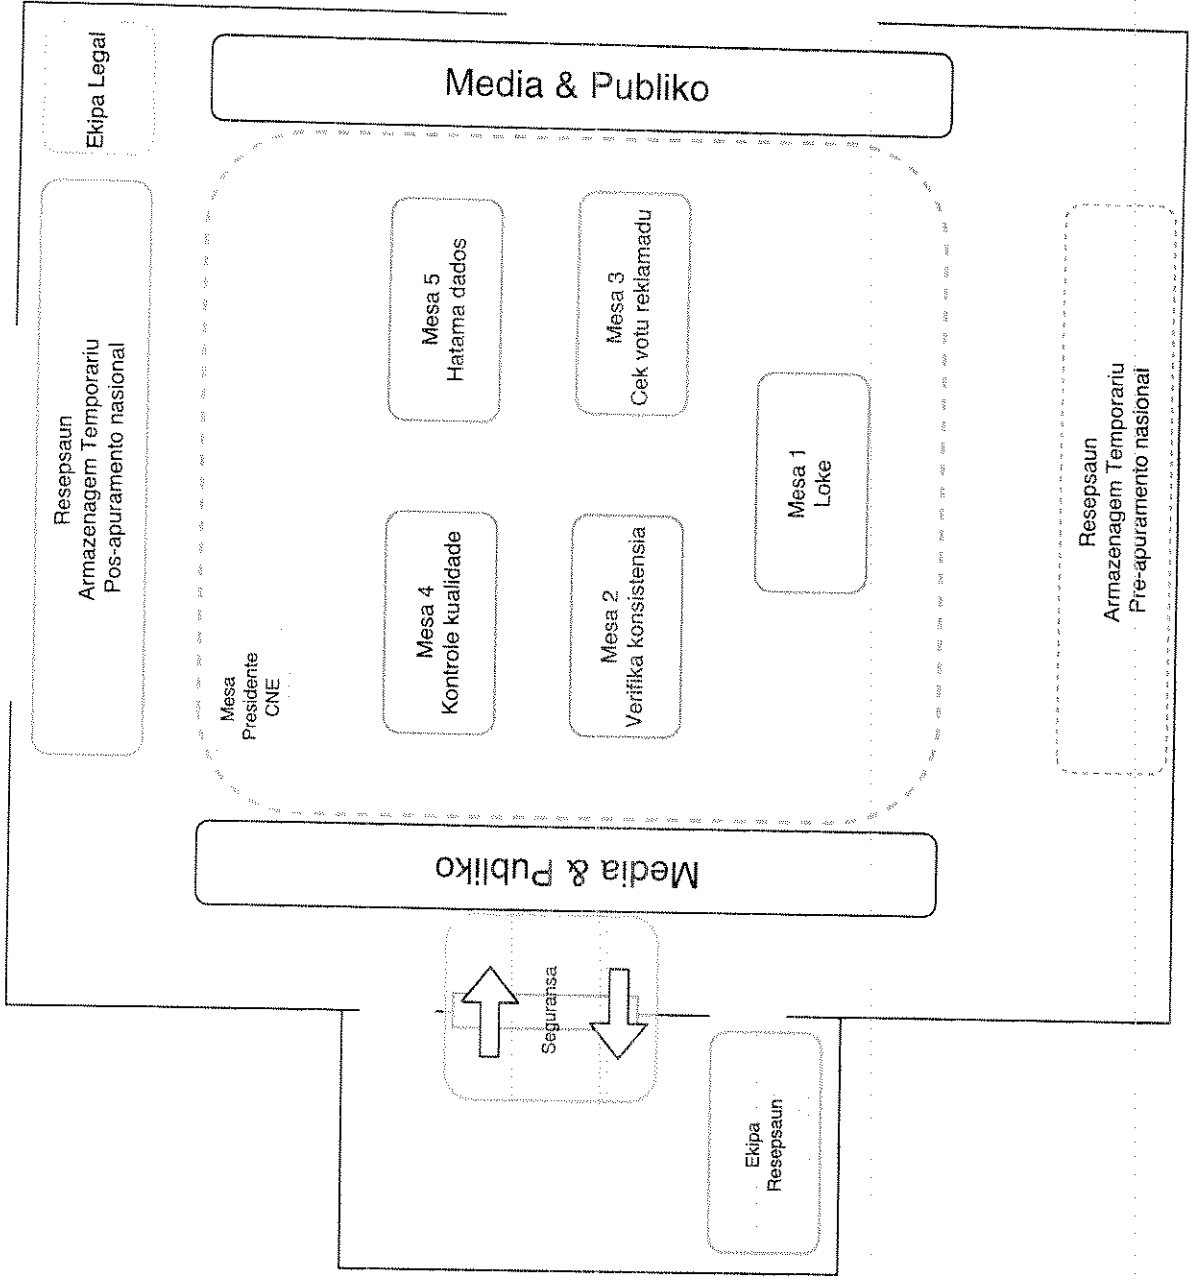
Ekipa Legal

Media & Publiko

Resepsaun
Armazenagem Temporariu
Pos-apuramento nasional

Mesa 5
Hatama dados

Mesa 3
Cek votu reklamadu

Mesa 1
Loke

Mesa 4
Kontrole kualidade

Mesa 2
Verifika konsistensia

Mesa
Presidente
CNE

Resepsaun
Armazenagem Temporariu
Pre-apuramento nasional

Media & Publiko

Seguransa

Ekipa
Resepsaun